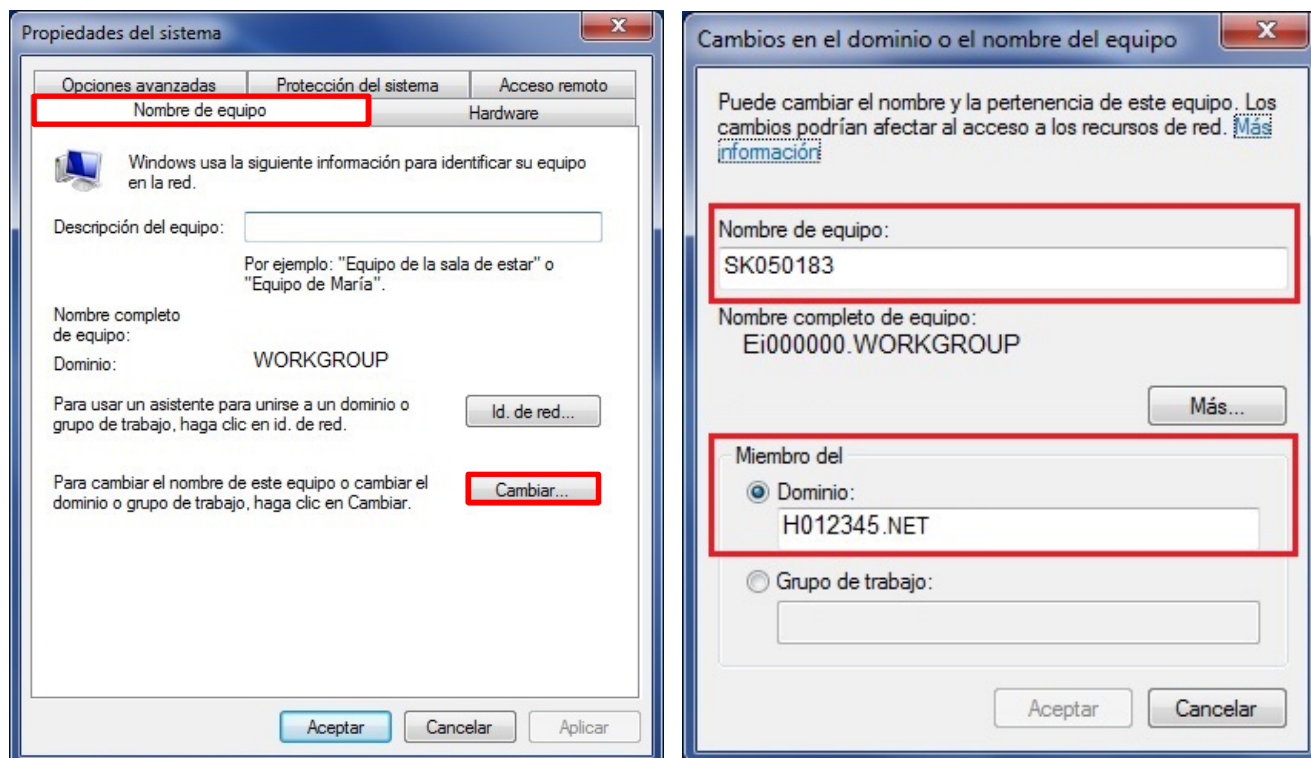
Propiedades del sistema

Opciones avanzadas
Protección del sistema
Acceso remoto
Nombre de equipo
Hardware

Windows usa la siguiente información para identificar su equipo en la red.

Descripción del equipo:

Por ejemplo: "Equipo de la sala de estar" o "Equipo de María".

Nombre completo de equipo:

Dominio: WORKGROUP

Para usar un asistente para unirse a un dominio o grupo de trabajo, haga clic en id. de red.

Id. de red...

Para cambiar el nombre de este equipo o cambiar el dominio o grupo de trabajo, haga clic en Cambiar.

Cambiar...

Aceptar
Cancelar
Aplicar

Cambios en el dominio o el nombre del equipo

Puede cambiar el nombre y la pertenencia de este equipo. Los cambios podrían afectar al acceso a los recursos de red. Más información

Nombre de equipo:
SK050183

Nombre completo de equipo:
Ei000000.WORKGROUP

Más...

Miembro del
Dominio:
H012345.NET

Grupo de trabajo:

Aceptar
Cancelar